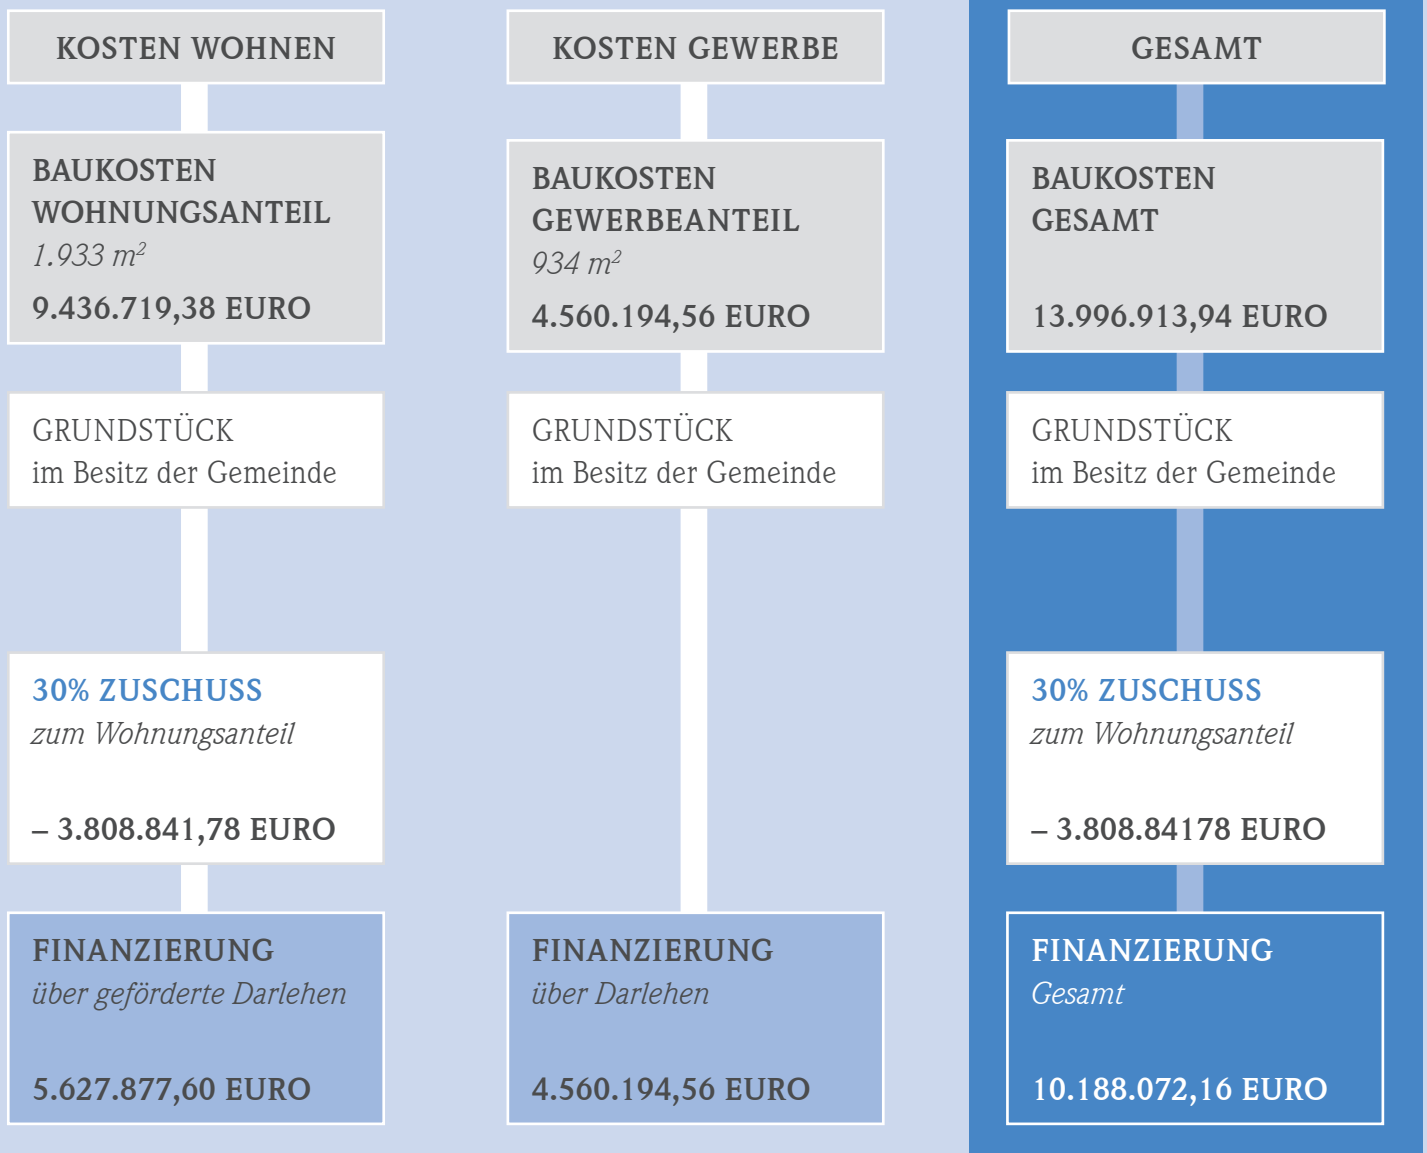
KOSTEN WOHNEN

BAUKOSTEN WOHNUNGSANTEIL
*1.933 m²*
9.436.719,38 EURO

GRUNDSTÜCK
im Besitz der Gemeinde

30% ZUSCHUSS
*zum Wohnungsanteil*
– 3.808.841,78 EURO

FINANZIERUNG
*über geförderte Darlehen*
5.627.877,60 EURO

KOSTEN GEWERBE

BAUKOSTEN GEWERBEANTEIL
*934 m²*
4.560.194,56 EURO

GRUNDSTÜCK
im Besitz der Gemeinde

FINANZIERUNG
*über Darlehen*
4.560.194,56 EURO

GESAMT

BAUKOSTEN GESAMT
13.996.913,94 EURO

GRUNDSTÜCK
im Besitz der Gemeinde

30% ZUSCHUSS
*zum Wohnungsanteil*
– 3.808.84178 EURO

FINANZIERUNG
*Gesamt*
10.188.072,16 EURO